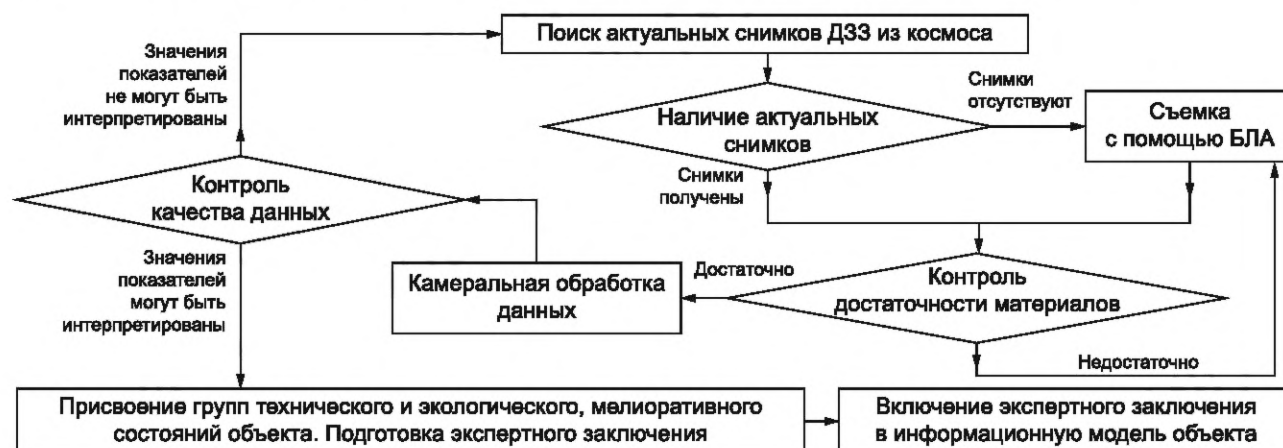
Поиск актуальных снимков ДЗЗ из космоса

Значения показателей не могут быть интерпретированы

Наличие актуальных снимков

Снимки отсутствуют

Съемка с помощью БЛА

Снимки получены

Контроль качества данных

Значения показателей могут быть интерпретированы

Камеральная обработка данных

Достаточно

Контроль достаточности материалов

Недостаточно

Присвоение групп технического и экологического, мелиоративного состояний объекта. Подготовка экспертного заключения

Включение экспертного заключения в информационную модель объекта